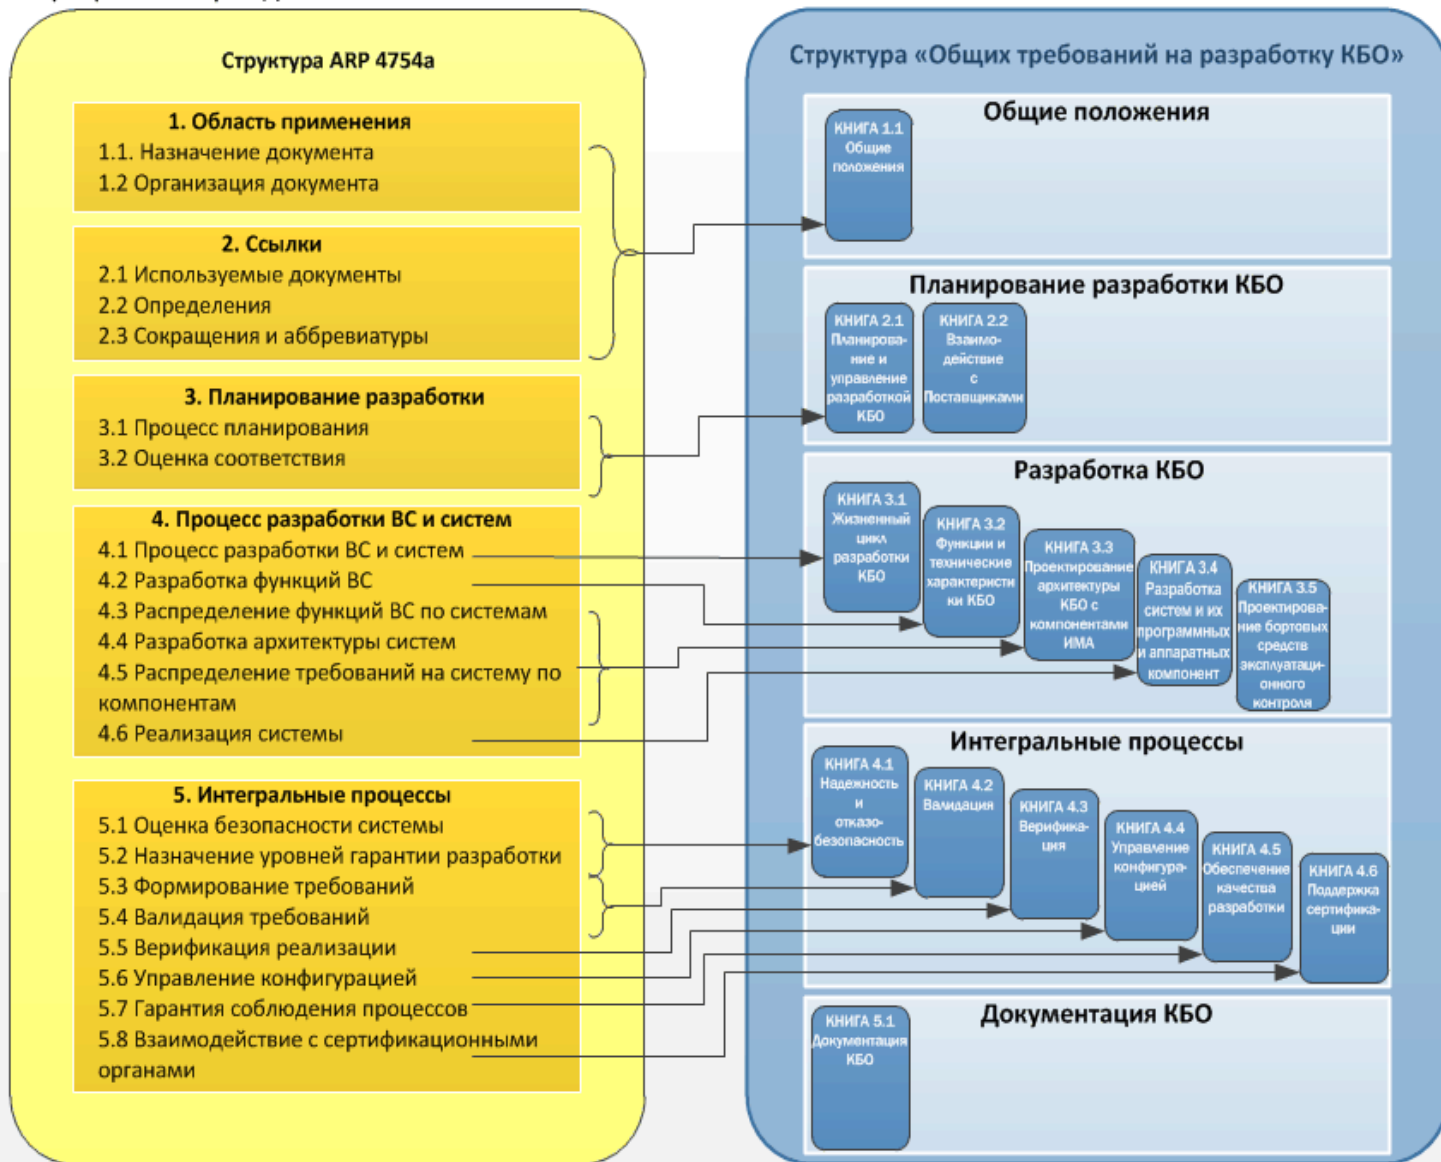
Структура ARP 4754a

1. Область применения
1.1. Назначение документа
1.2 Организация документа

2. Ссылки
2.1 Используемые документы
2.2 Определения
2.3 Сокращения и аббревиатуры

3. Планирование разработки
3.1 Процесс планирования
3.2 Оценка соответствия

4. Процесс разработки ВС и систем
4.1 Процесс разработки ВС и систем
4.2 Разработка функций ВС
4.3 Распределение функций ВС по системам
4.4 Разработка архитектуры систем
4.5 Распределение требований на систему по компонентам
4.6 Реализация системы

5. Интегральные процессы
5.1 Оценка безопасности системы
5.2 Назначение уровней гарантии разработки
5.3 Формирование требований
5.4 Валидация требований
5.5 Верификация реализации
5.6 Управление конфигурацией
5.7 Гарантия соблюдения процессов
5.8 Взаимодействие с сертификационными органами

Структура «Общих требований на разработку КБО»

Общие положения
КНИГА 1.1 Общие положения

Планирование разработки КБО
КНИГА 2.1 Планирование и управление разработкой КБО
КНИГА 2.2 Взаимодействие с Поставщиками

Разработка КБО
КНИГА 3.1 Жизненный цикл разработки КБО
КНИГА 3.2 Функции и технические характеристики КБО
КНИГА 3.3 Проектирование архитектуры КБО с компонентами ИМА
КНИГА 3.4 Разработка систем и их программных и аппаратных компонент
КНИГА 3.5 Проектирование бортовых средств эксплуатационного контроля

Интегральные процессы
КНИГА 4.1 Надежность и отказобезопасность
КНИГА 4.2 Валидация
КНИГА 4.3 Верификация
КНИГА 4.4 Управление конфигурацией
КНИГА 4.5 Обеспечение качества разработки
КНИГА 4.6 Поддержка сертификации

Документация КБО
КНИГА 5.1 Документация КБО